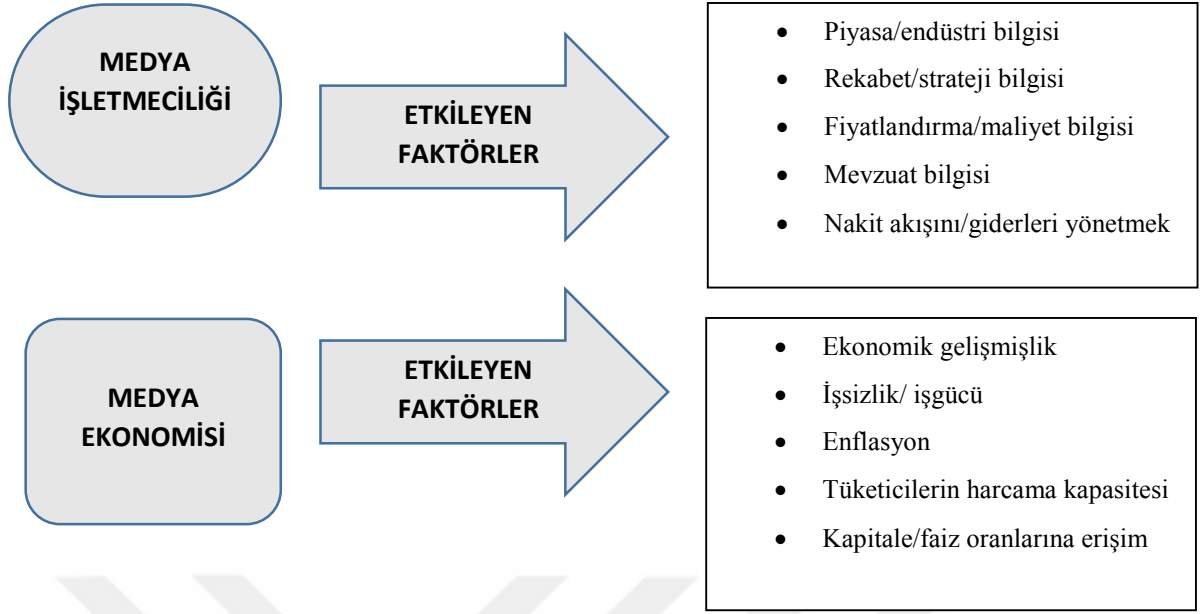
MEDYA İŞLETMECİLİĞİ

ETKİLEYEN FAKTÖRLER

- Piyasa/endüstri bilgisi
- Rekabet/strateji bilgisi
- Fiyatlandırma/maliyet bilgisi
- Mevzuat bilgisi
- Nakit akışını/giderleri yönetmek

MEDYA EKONOMİSİ

ETKİLEYEN FAKTÖRLER

- Ekonomik gelişmişlik
- İşsizlik/ işgücü
- Enflasyon
- Tüketicilerin harcama kapasitesi
- Kapitale/faiz oranlarına erişim